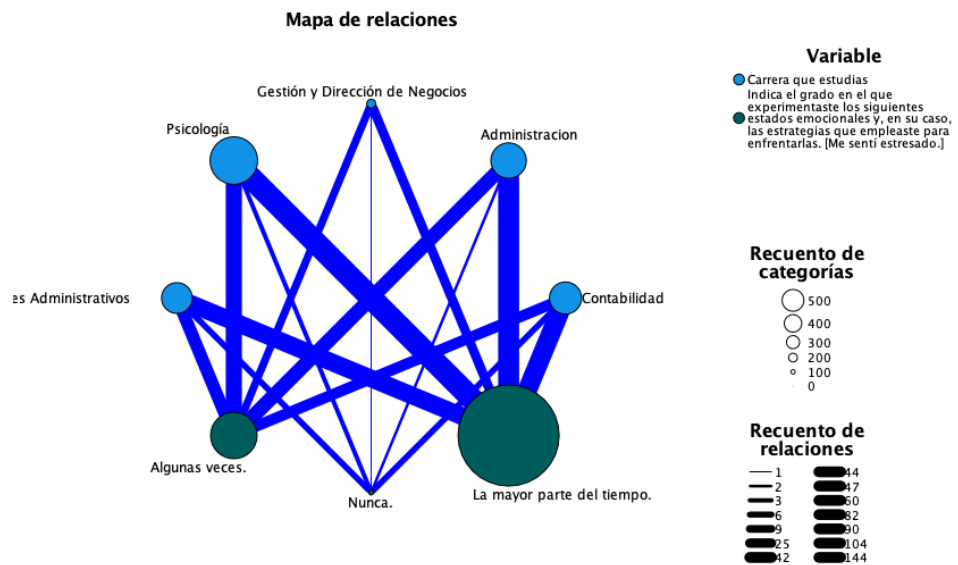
Mapa de relaciones

Gestión y Dirección de Negocios
Psicología
Administracion
es Administrativos
Contabilidad
Algunas veces.
Nunca.
La mayor parte del tiempo.

Variable
Carrera que estudias
Indica el grado en el que experimentaste los siguientes estados emocionales y, en su caso, las estrategias que empleaste para enfrentarlas. [Me sentí estresado.]

Recuento de categorías
500
400
300
200
100
0

Recuento de relaciones
1
2
3
6
9
25
42
44
47
60
82
90
104
144